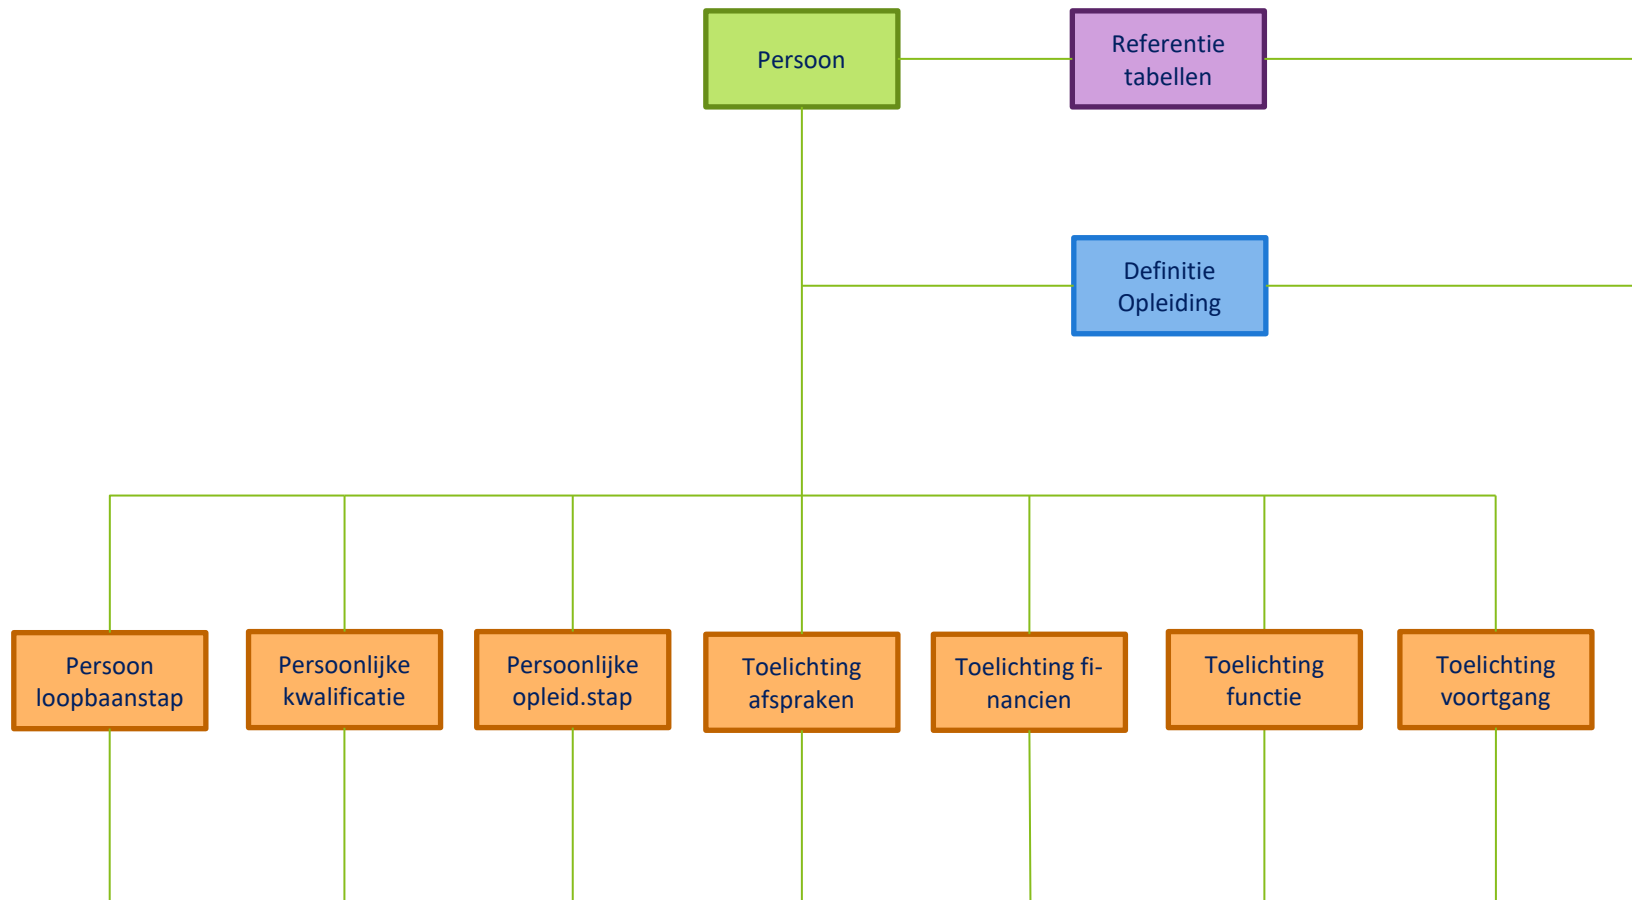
Persoon

Referentie tabellen

Definitie Opleiding

Persoon loopbaanstap

Persoonlijke kwalificatie

Persoonlijke opleid.stap

Toelichting afspraken

Toelichting financien

Toelichting functie

Toelichting voortgang